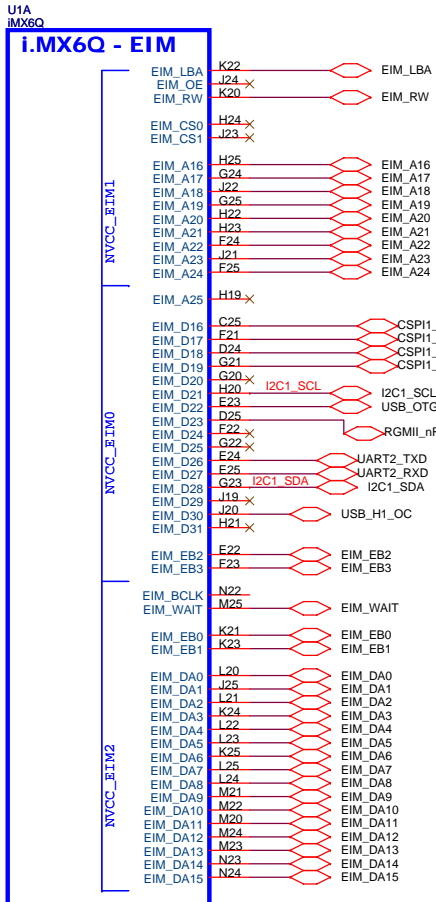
U1A
iMX6Q

i.MX6Q - EIM

NVCC_EIM1

EIM_LBA K22 EIM_LBA
EIM_OE J24
EIM_RW K20 EIM_RW

EIM_CS0 H24
EIM_CS1 J23

EIM_A16 H25 EIM_A16
EIM_A17 G24 EIM_A17
EIM_A18 J22 EIM_A18
EIM_A19 G25 EIM_A19
EIM_A20 H22 EIM_A20
EIM_A21 H23 EIM_A21
EIM_A22 F24 EIM_A22
EIM_A23 J21 EIM_A23
EIM_A24 F25 EIM_A24

NVCC_EIM0

EIM_A25 H19

EIM_D16 C25 CSPI1_
EIM_D17 F21 CSPI1_
EIM_D18 D24 CSPI1_
EIM_D19 G21 CSPI1_
EIM_D20 G20
EIM_D21 H20 I2C1_SCL I2C1_SCL
EIM_D22 E23 USB_OTG
EIM_D23 D25 RGMII_nI
EIM_D24 F22
EIM_D25 G22
EIM_D26 E24 UART2_TXD
EIM_D27 E25 UART2_RXD
EIM_D28 G23 I2C1_SDA I2C1_SDA
EIM_D29 J19
EIM_D30 J20 USB_H1_OC
EIM_D31 H21

EIM_EB2 E22 EIM_EB2
EIM_EB3 F23 EIM_EB3

NVCC_EIM2

EIM_BCLK N22
EIM_WAIT M25 EIM_WAIT

EIM_EB0 K21 EIM_EB0
EIM_EB1 K23 EIM_EB1

EIM_DA0 L20 EIM_DA0
EIM_DA1 J25 EIM_DA1
EIM_DA2 L21 EIM_DA2
EIM_DA3 K24 EIM_DA3
EIM_DA4 L22 EIM_DA4
EIM_DA5 L23 EIM_DA5
EIM_DA6 K25 EIM_DA6
EIM_DA7 L25 EIM_DA7
EIM_DA8 L24 EIM_DA8
EIM_DA9 M21 EIM_DA9
EIM_DA10 M22 EIM_DA10
EIM_DA11 M20 EIM_DA11
EIM_DA12 M24 EIM_DA12
EIM_DA13 M23 EIM_DA13
EIM_DA14 N23 EIM_DA14
EIM_DA15 N24 EIM_DA15